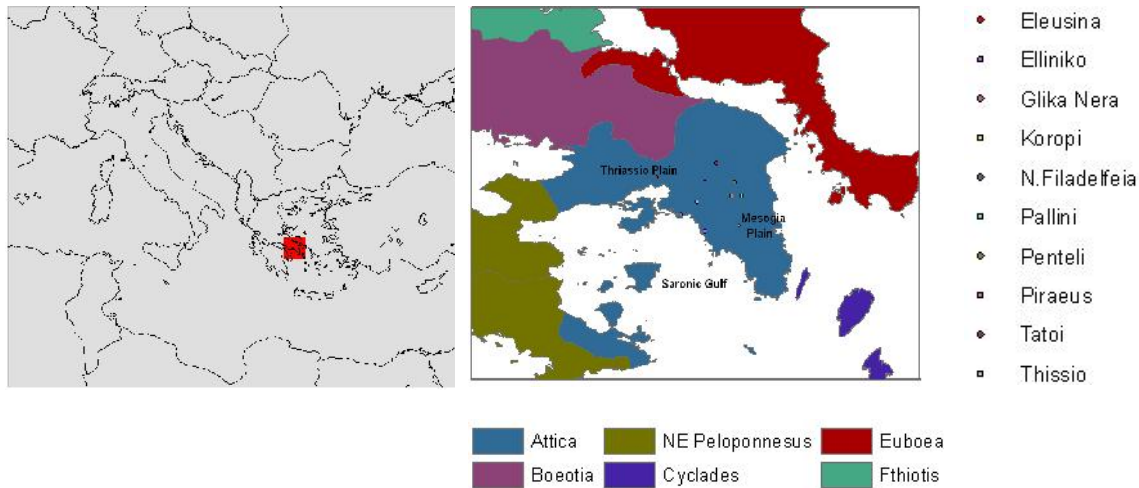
Thriassio Plain

Mesogia Plain

Saronic Gulf

Eleusina

Elliniko

Glika Nera

Koropi

N.Filadelfeia

Pallini

Penteli

Piraeus

Tatoi

Thissio

Attica

NE Peloponnesus

Euboea

Boeotia

Cyclades

Fthiotis